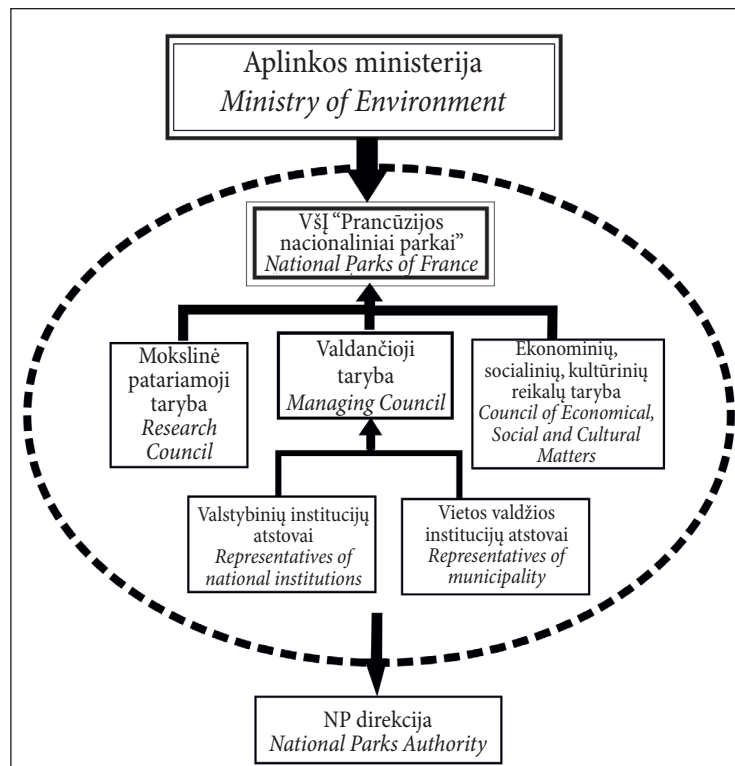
Aplinkos ministerija
Ministry of Environment

VšĮ "Prancūzijos nacionaliniai parkai"
National Parks of France

Mokslinė patariamoji taryba
Research Council

Valdančioji taryba
Managing Council

Ekonominių, socialinių, kultūrinių reikalų taryba
Council of Economical, Social and Cultural Matters

Valstybinių institucijų atstovai
Representatives of national institutions

Vietos valdžios institucijų atstovai
Representatives of municipality

NP direkcija
National Parks Authority